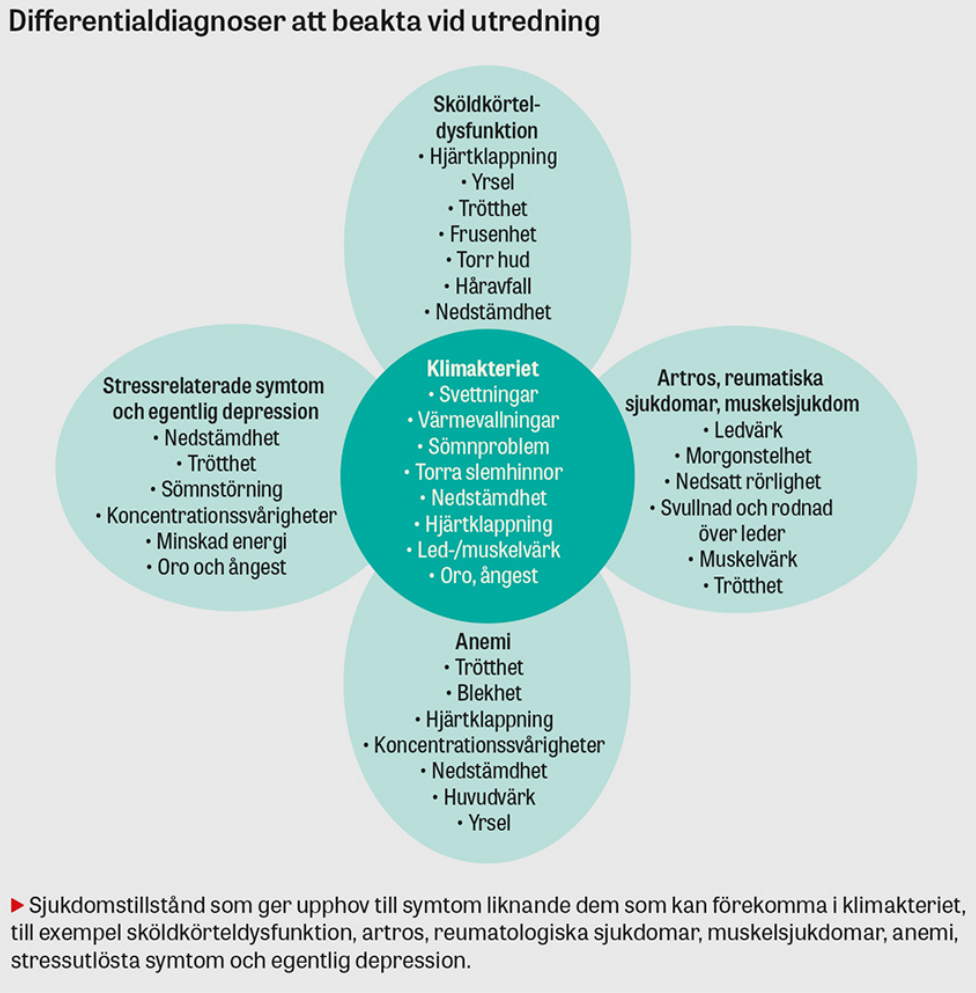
Differentialdiagnoser att beakta vid utredning

Sköldkörtel-dysfunktion
• Hjärtklappning
• Yrsel
• Trötthet
• Frusenhet
• Torr hud
• Håravfall
• Nedstämdhet

Stressrelaterade symtom och egentlig depression
• Nedstämdhet
• Trötthet
• Sömnstörning
• Koncentrationssvårigheter
• Minskad energi
• Oro och ångest

Klimakteriet
• Svettningar
• Värmevallningar
• Sömnproblem
• Torra slemhinnor
• Nedstämdhet
• Hjärtklappning
• Led-/muskelvärk
• Oro, ångest

Artros, reumatiska sjukdomar, muskelsjukdom
• Ledvärk
• Morgonstelhet
• Nedsatt rörlighet
• Svullnad och rodnad över leder
• Muskelvärk
• Trötthet

Anemi
• Trötthet
• Blekhet
• Hjärtklappning
• Koncentrationssvårigheter
• Nedstämdhet
• Huvudvärk
• Yrsel

Sjukdomstillstånd som ger upphov till symtom liknande dem som kan förekomma i klimakteriet, till exempel sköldkörteldysfunktion, artros, reumatologiska sjukdomar, muskelsjukdomar, anemi, stressutlösta symtom och egentlig depression.